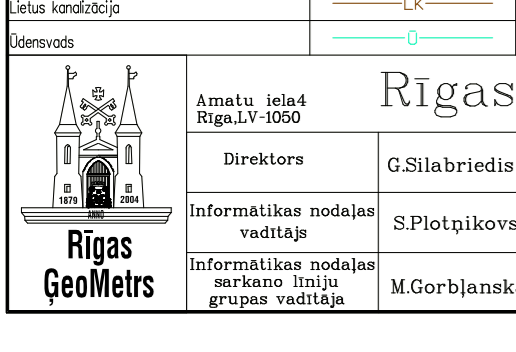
Lietus kanalizācija
LK
Ūdensvads
Ū

1879 ANNO 2004
Rīgas ĢeoMetrs

Amatu iela4
Rīga,LV-1050

Rīgas

| Direktors | G.Silabriedis |
|---|---|
| Informātikas nodaļas vadītājs | S.Plotņikovs |
| Informātikas nodaļas sarkano līniju grupas vadītāja | M.Gorbļansk |